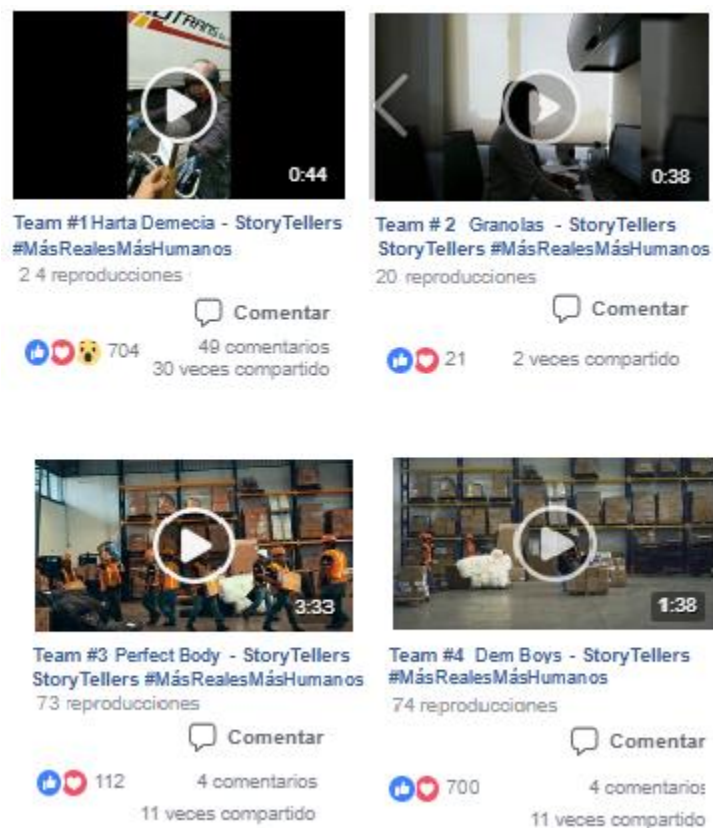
0:44

Team #1 Harta Demecia - StoryTellers #MásRealesMásHumanos
2 4 reproducciones

Comentar

704
49 comentarios
30 veces compartido

0:38

Team # 2 Granolas - StoryTellers StoryTellers #MásRealesMásHumanos
20 reproducciones

Comentar

21
2 veces compartido

3:33

Team #3 Perfect Body - StoryTellers StoryTellers #MásRealesMásHumanos
73 reproducciones

Comentar

112
4 comentarios
11 veces compartido

1:38

Team #4 Dem Boys - StoryTellers #MásRealesMásHumanos
74 reproducciones

Comentar

700
4 comentarios
11 veces compartido